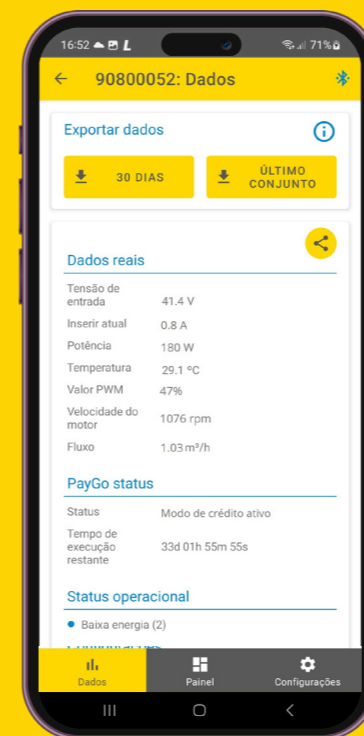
16:52 71%

90800052: Dados

Exportar dados

30 DIAS

ÚLTIMO CONJUNTO

Dados reais

| | |
|---|---|
| Tensão de entrada | 41.4 V |
| Inserir atual | 0.8 A |
| Potência | 180 W |
| Temperatura | 29.1 °C |
| Valor PWM | 47% |
| Velocidade do motor | 1076 rpm |
| Fluxo | 1.03 m³/h |

PayGo status

| | |
|---|---|
| Status | Modo de crédito ativo |
| Tempo de execução restante | 33d 01h 55m 55s |

Status operacional

• Baixa energia (2)

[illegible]

Dados

Painel

Configurações